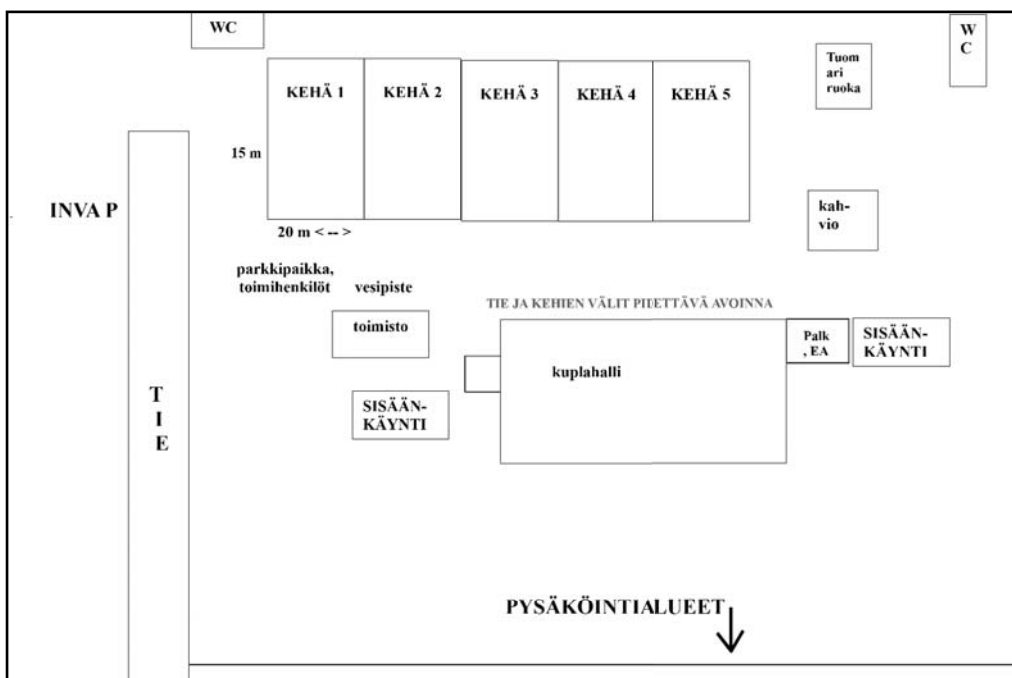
WC

KEHÄ 1 | KEHÄ 2 | KEHÄ 3 | KEHÄ 4 | KEHÄ 5

Tuom ari ruoka

W C

15 m

INVA P

20 m < -- >

kah-vio

parkkipaikka, toimihenkilöt

vesipiste

TIE JA KEHIEN VÄLIT PIDETTÄVÄ AVOINNA

toimisto

Palk , EA

SISÄÄN-KÄYNTI

kuplahalli

T I E

SISÄÄN-KÄYNTI

PYSÄKÖINTIALUEET